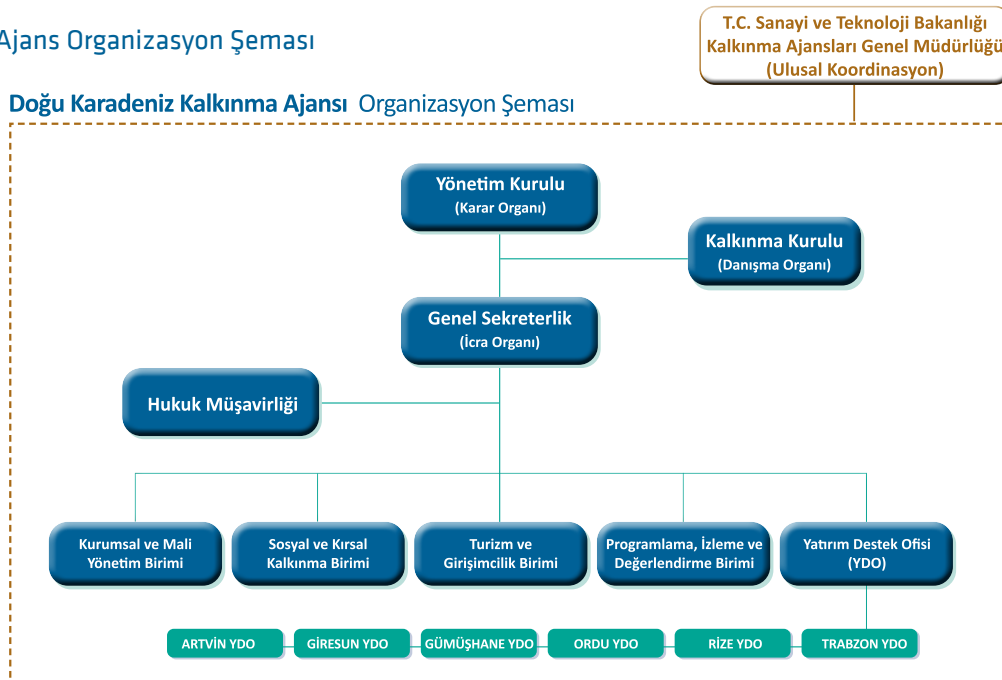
Ajans Organizasyon Şeması

T.C. Sanayi ve Teknoloji Bakanlığı
Kalkınma Ajansları Genel Müdürlüğü
(Ulusal Koordinasyon)

Doğu Karadeniz Kalkınma Ajansı Organizasyon Şeması

Yönetim Kurulu
(Karar Organı)

Kalkınma Kurulu
(Danışma Organı)

Genel Sekreterlik
(İcra Organı)

Hukuk Müşavirliği

Kurumsal ve Mali Yönetim Birimi

Sosyal ve Kırsal Kalkınma Birimi

Turizm ve Girişimcilik Birimi

Programlama, İzleme ve Değerlendirme Birimi

Yatırım Destek Ofisi (YDO)

ARTVİN YDO
GİRESUN YDO
GÜMÜŞHANE YDO
ORDU YDO
RİZE YDO
TRABZON YDO